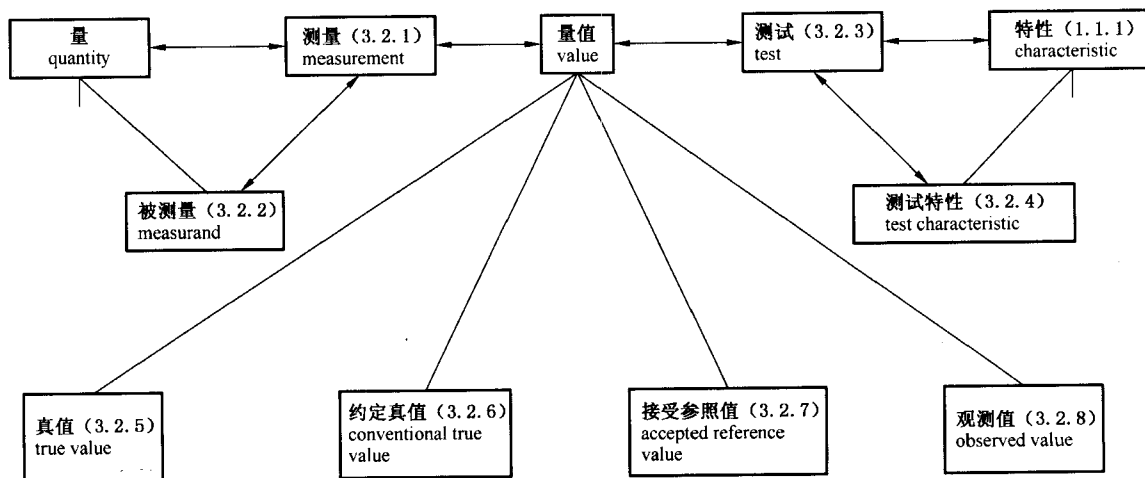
量
quantity

测量（3.2.1）
measurement

量值
value

测试（3.2.3）
test

特性（1.1.1）
characteristic

被测量（3.2.2）
measurand

测试特性（3.2.4）
test characteristic

真值（3.2.5）
true value

约定真值（3.2.6）
conventional true value

接受参照值（3.2.7）
accepted reference value

观测值（3.2.8）
observed value